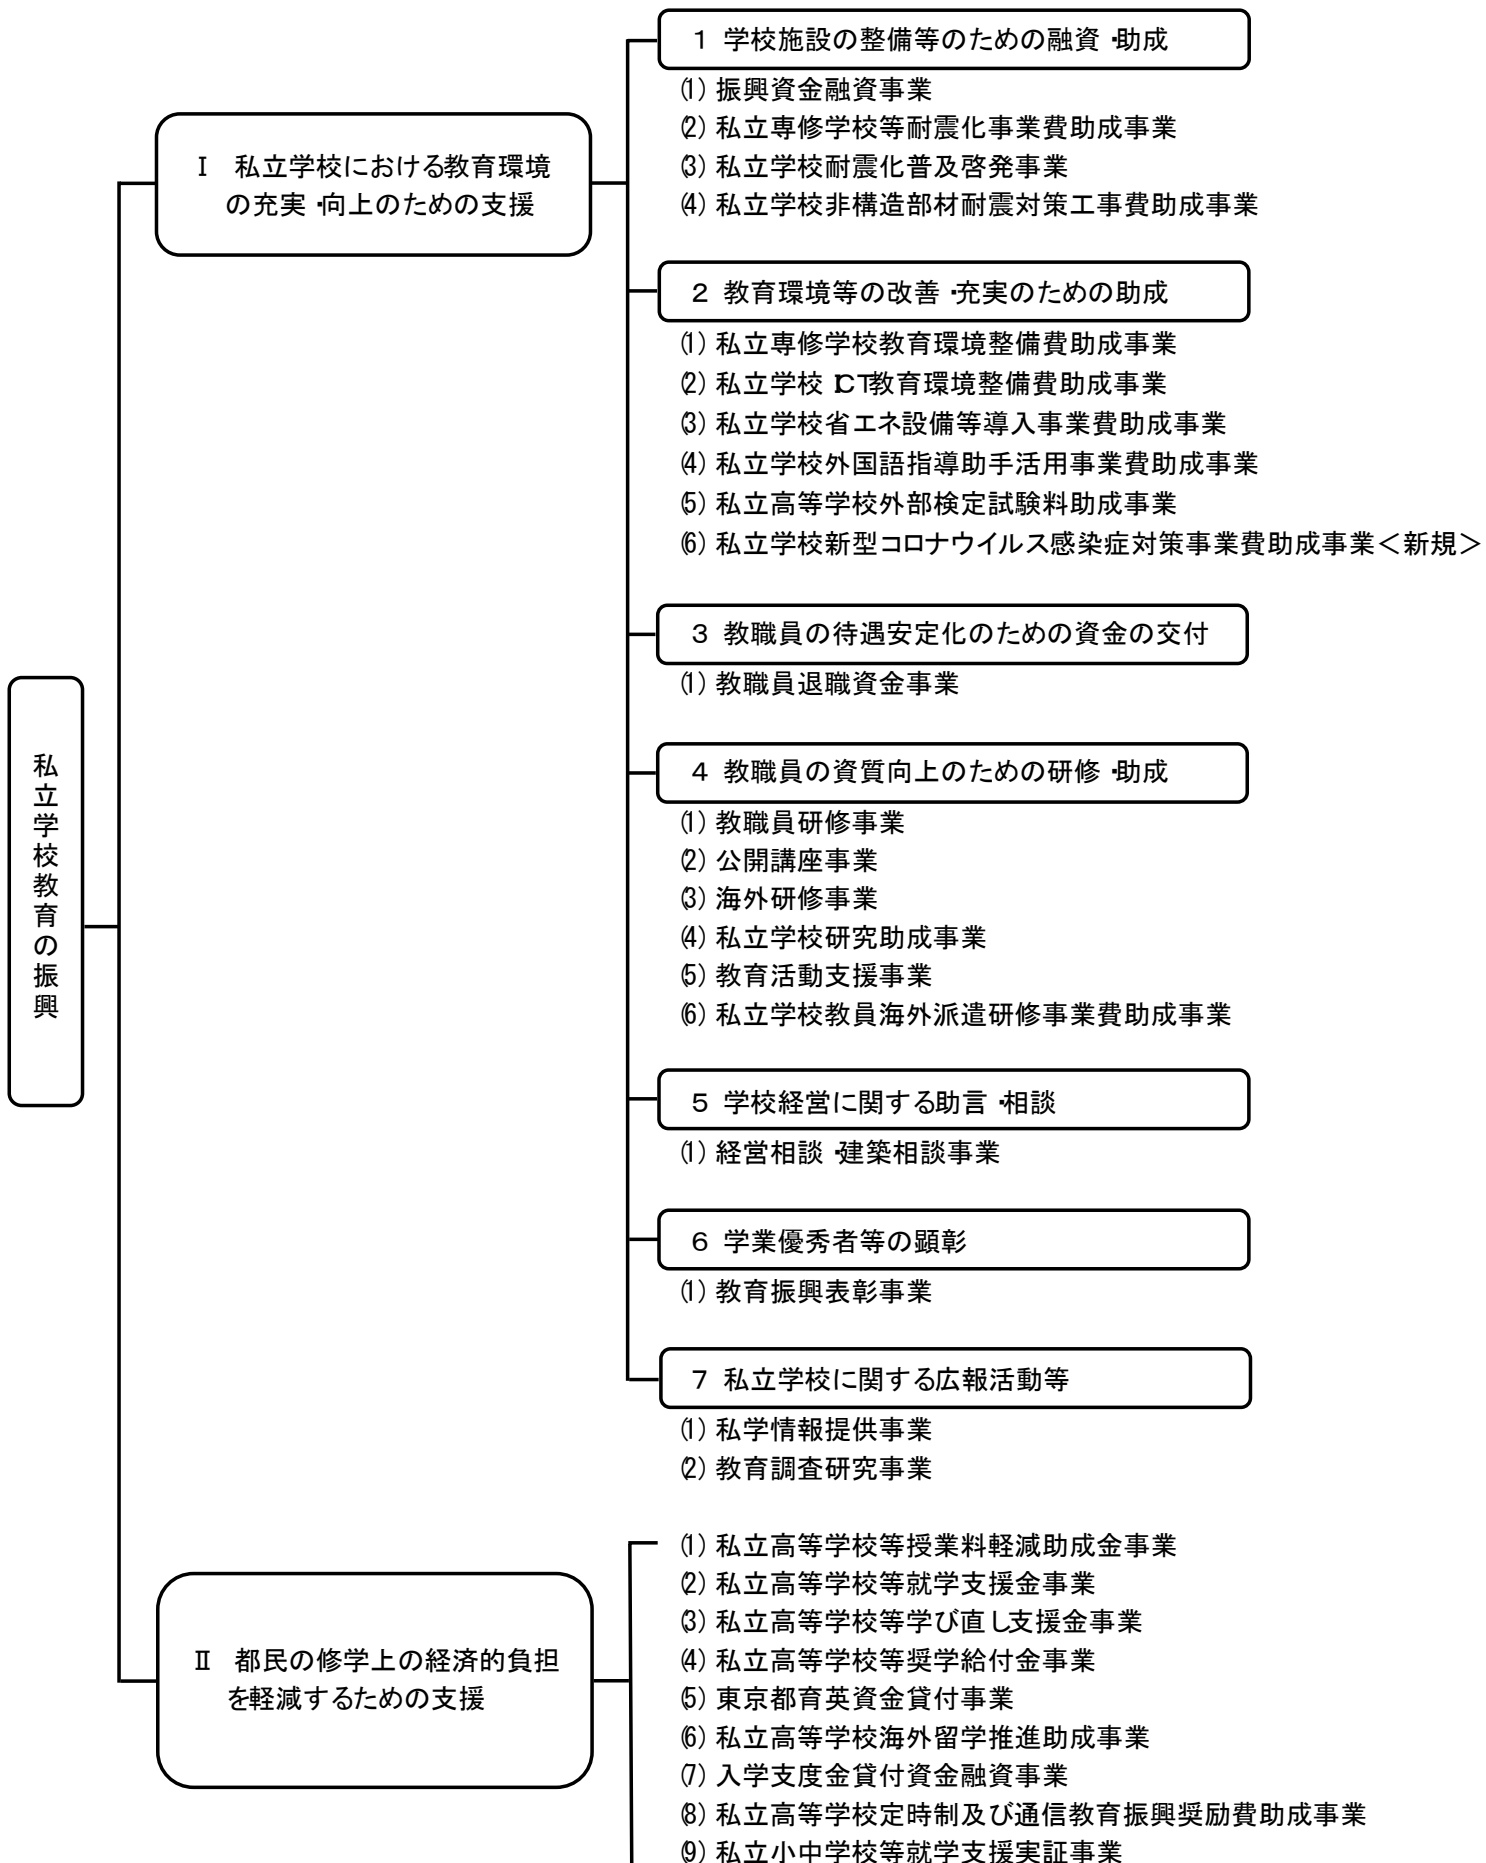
私立学校教育の振興

Ⅰ 私立学校における教育環境の充実・向上のための支援

1 学校施設の整備等のための融資・助成
⑴ 振興資金融資事業
⑵ 私立専修学校等耐震化事業費助成事業
⑶ 私立学校耐震化普及啓発事業
⑷ 私立学校非構造部材耐震対策工事費助成事業

2 教育環境等の改善・充実のための助成
⑴ 私立専修学校教育環境整備費助成事業
⑵ 私立学校ICT教育環境整備費助成事業
⑶ 私立学校省エネ設備等導入事業費助成事業
⑷ 私立学校外国語指導助手活用事業費助成事業
⑸ 私立高等学校外部検定試験料助成事業
⑹ 私立学校新型コロナウイルス感染症対策事業費助成事業＜新規＞

3 教職員の待遇安定化のための資金の交付
⑴ 教職員退職資金事業

4 教職員の資質向上のための研修・助成
⑴ 教職員研修事業
⑵ 公開講座事業
⑶ 海外研修事業
⑷ 私立学校研究助成事業
⑸ 教育活動支援事業
⑹ 私立学校教員海外派遣研修事業費助成事業

5 学校経営に関する助言・相談
⑴ 経営相談・建築相談事業

6 学業優秀者等の顕彰
⑴ 教育振興表彰事業

7 私立学校に関する広報活動等
⑴ 私学情報提供事業
⑵ 教育調査研究事業

Ⅱ 都民の修学上の経済的負担を軽減するための支援

⑴ 私立高等学校等授業料軽減助成金事業
⑵ 私立高等学校等就学支援金事業
⑶ 私立高等学校等学び直し支援金事業
⑷ 私立高等学校等奨学給付金事業
⑸ 東京都育英資金貸付事業
⑹ 私立高等学校海外留学推進助成事業
⑺ 入学支度金貸付資金融資事業
⑻ 私立高等学校定時制及び通信教育振興奨励費助成事業
⑼ 私立小中学校等就学支援実証事業